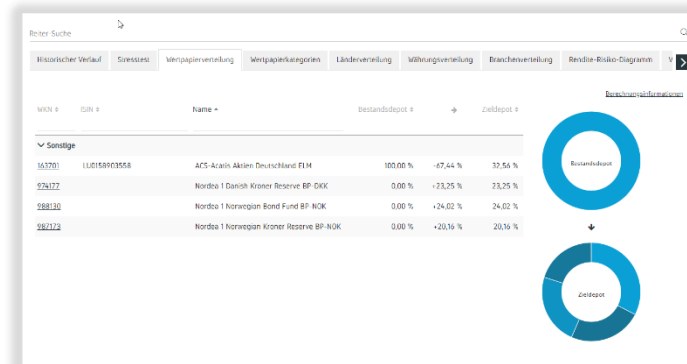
Reiter Suche

Historischer Verlauf | Stresstest | Wertpapierverteilung | Wertpapierkategorien | Länderverteilung | Währungsverteilung | Branchenverteilung | Rendite-Risiko-Diagramm | V

Berechnungsinformationen

| WKN ⇕ | ISIN ⇕ | Name ▴ | Bestandsdepot ⇕ | → | Zieldepot ⇕ |
|---|---|---|---|---|---|
| ∨ Sonstige | | | | | |
| 163701 | LU0158903558 | ACS-Acatis Aktien Deutschland ELM | 100,00 % | -67,44 % | 32,56 % |
| 974177 | | Nordea 1 Danish Kroner Reserve BP-DKK | 0,00 % | +23,25 % | 23,25 % |
| 988130 | | Nordea 1 Norwegian Bond Fund BP-NOK | 0,00 % | +24,02 % | 24,02 % |
| 987173 | | Nordea 1 Norwegian Kroner Reserve BP-NOK | 0,00 % | +20,16 % | 20,16 % |

Bestandsdepot

Zieldepot